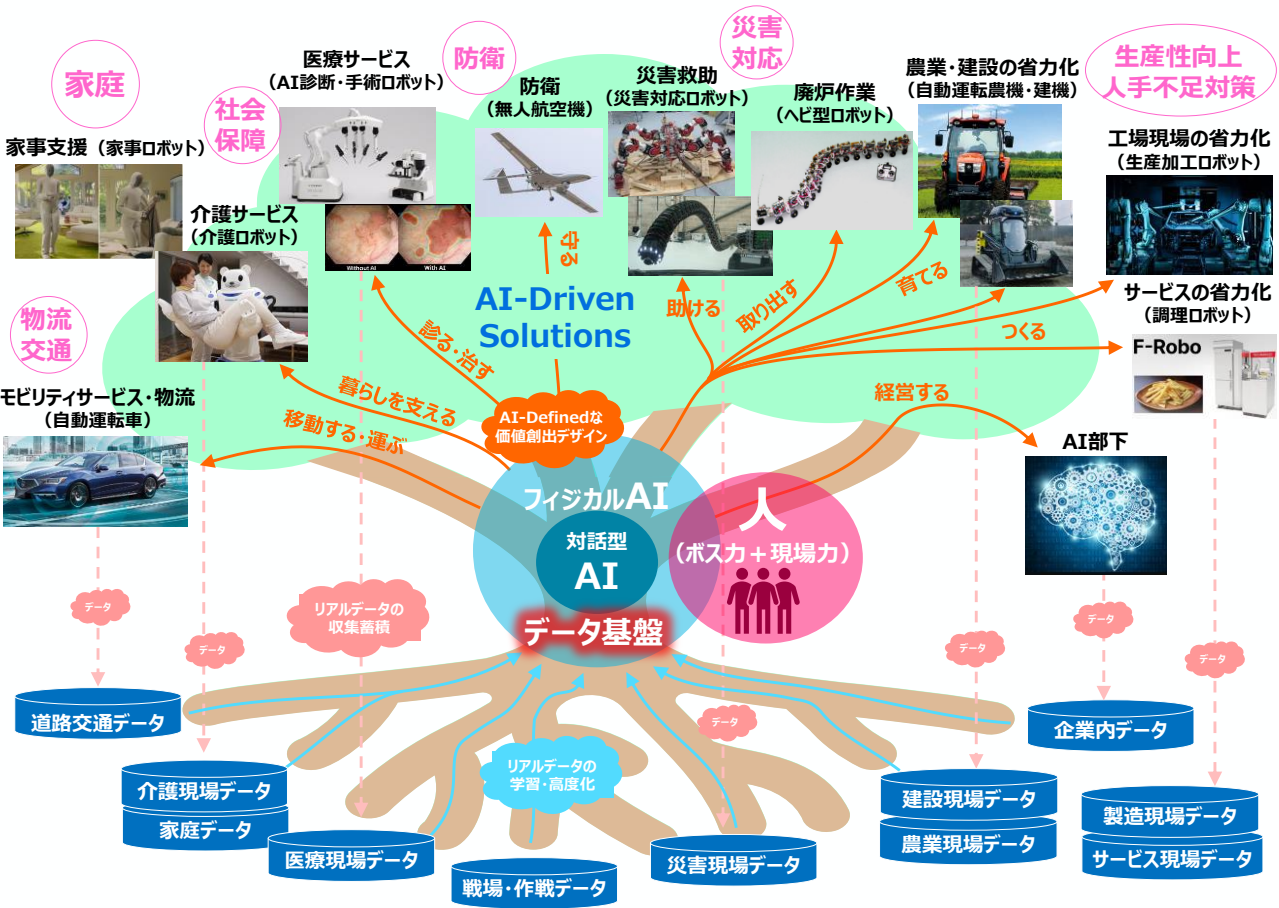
家庭

社会保障

防衛

災害対応

生産性向上
人手不足対策

物流交通

医療サービス
（AI診断・手術ロボット）

防衛
（無人航空機）

災害救助
（災害対応ロボット）

廃炉作業
（ヘビ型ロボット）

農業・建設の省力化
（自動運転農機・建機）

工場現場の省力化
（生産加工ロボット）

家事支援（家事ロボット）

介護サービス
（介護ロボット）

Without AI

With AI

守る

AI-Driven Solutions

助ける

取り出す

育てる

サービスの省力化
（調理ロボット）

つくる

F-Robo

診る・治す

暮らしを支える

移動する・運ぶ

AI-Definedな価値創出デザイン

経営する

モビリティサービス・物流
（自動運転車）

AI部下

フィジカルAI

対話型
AI

人
（ボスカ＋現場力）

データ基盤

データ

データ

リアルデータの収集蓄積

データ

データ

データ

リアルデータの学習・高度化

データ

道路交通データ

企業内データ

介護現場データ

家庭データ

医療現場データ

戦場・作戦データ

災害現場データ

建設現場データ

農業現場データ

製造現場データ

サービス現場データ